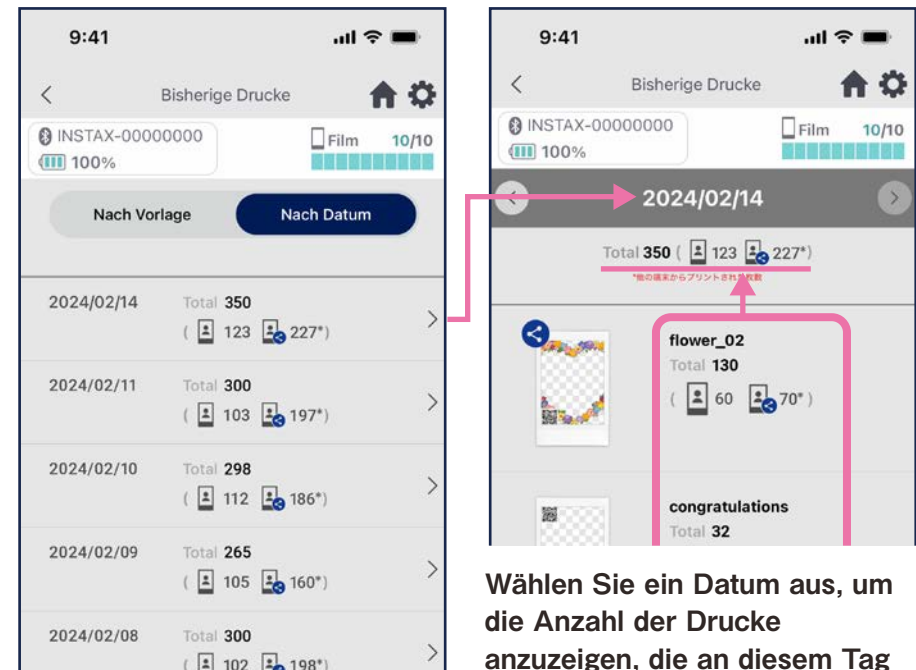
9:41

Bisherige Drucke

INSTAX-00000000
100%

Film 10/10

Nach Vorlage
Nach Datum

2024/02/14 Total 350
( 123 227*)

2024/02/11 Total 300
( 103 197*)

2024/02/10 Total 298
( 112 186*)

2024/02/09 Total 265
( 105 160*)

2024/02/08 Total 300
( 102 198*)

9:41

Bisherige Drucke

INSTAX-00000000
100%

Film 10/10

2024/02/14

Total 350 ( 123 227*)
*他の端末からプリントされ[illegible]枚数

flower_02
Total 130
( 60 70*)

congratulations
Total 32

Wählen Sie ein Datum aus, um die Anzahl der Drucke anzuzeigen, die an diesem Tag